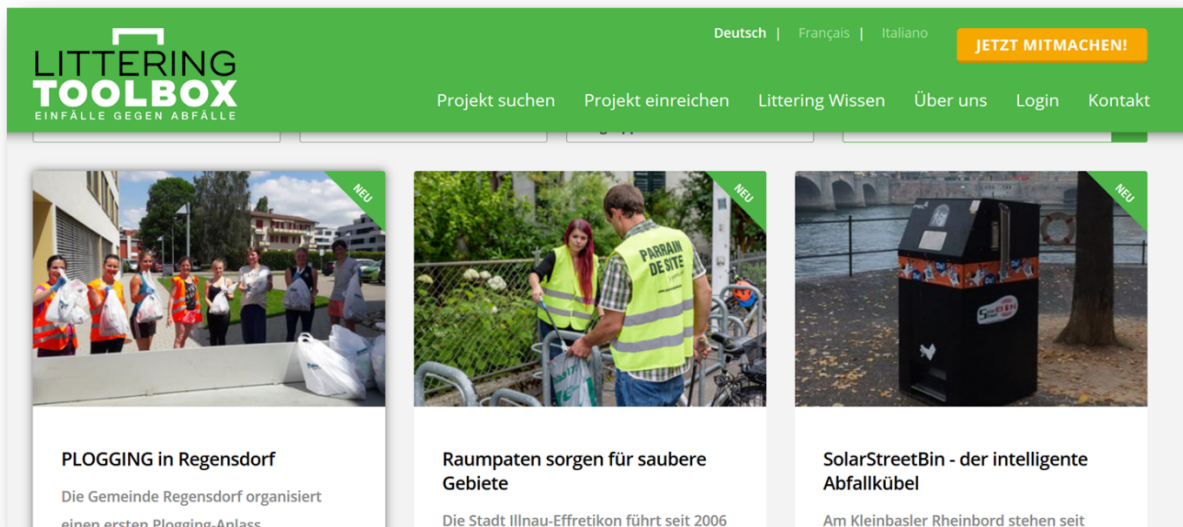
LITTERING TOOLBOX
EINFÄLLE GEGEN ABFÄLLE

Deutsch | Français | Italiano

JETZT MITMACHEN!

Projekt suchen Projekt einreichen Littering Wissen Über uns Login Kontakt

NEU

PARRAIN DE SITE

NEU

NEU

PLOGGING in Regensdorf

Die Gemeinde Regensdorf organisiert einen ersten Plogging-Anlass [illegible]

Raumpaten sorgen für saubere Gebiete

Die Stadt Illnau-Effretikon führt seit 2006

SolarStreetBin - der intelligente Abfallkübel

Am Kleinbasler Rheinbord stehen seit